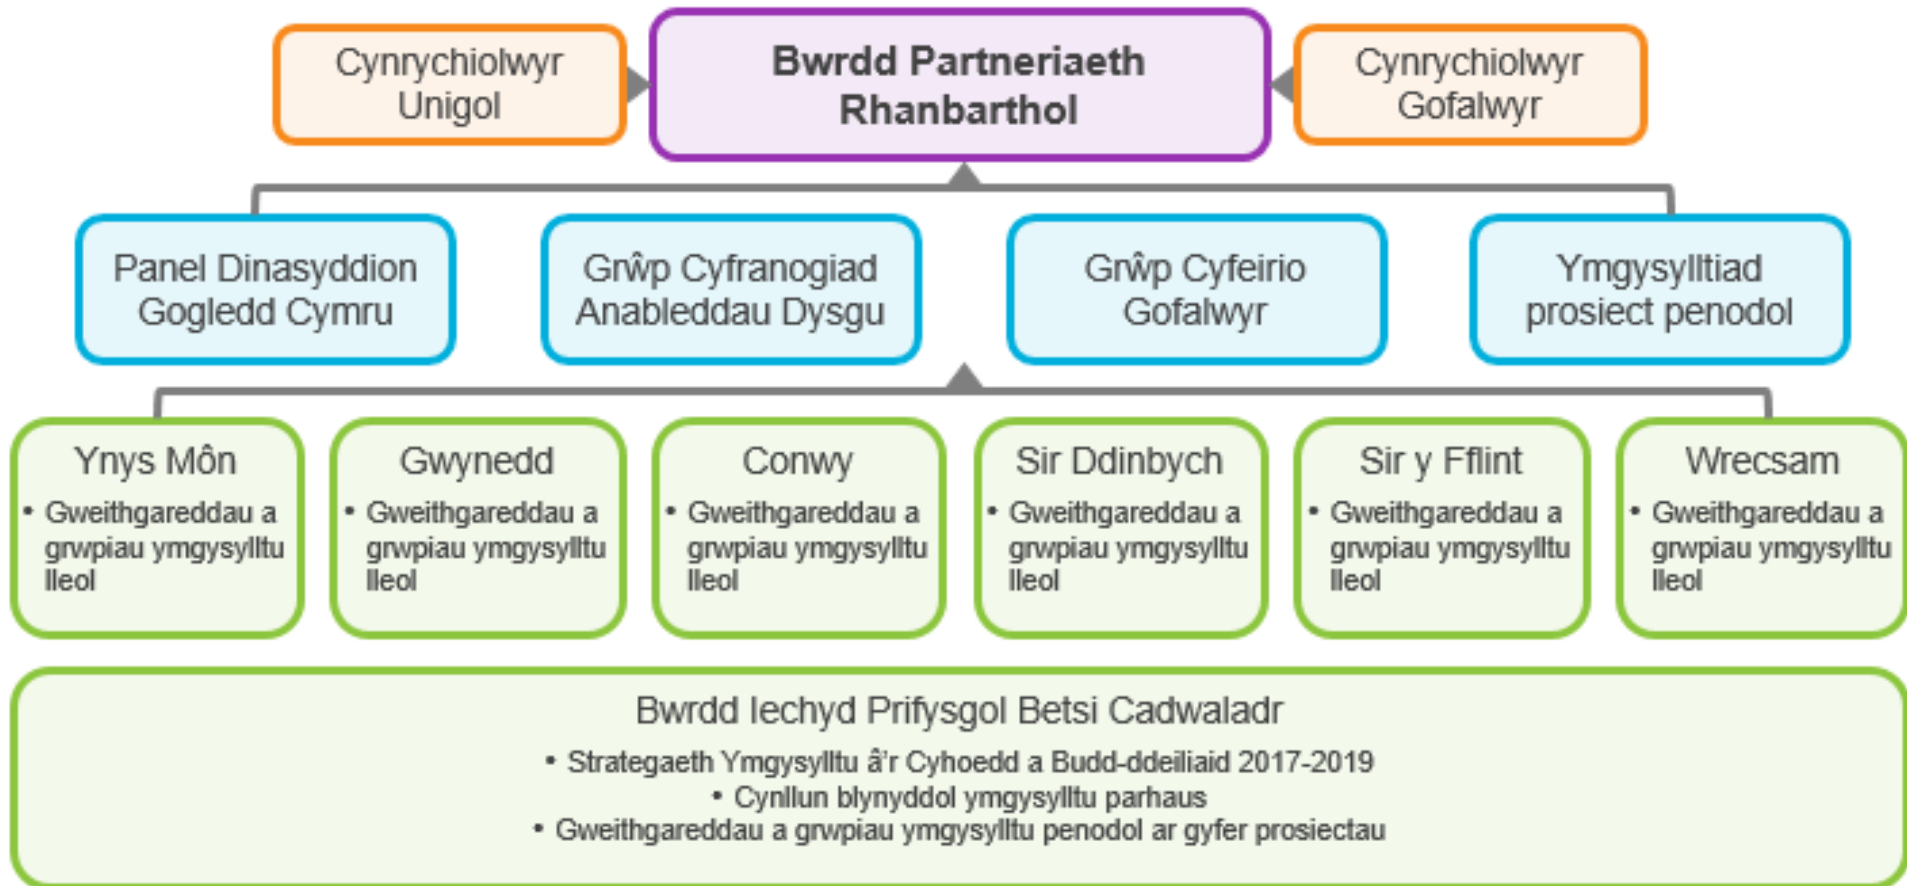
Cynrychiolwyr Unigol

Bwrdd Partneriaeth Rhanbarthol

Cynrychiolwyr Gofalwyr

Panel Dinasyddion Gogledd Cymru

Grŵp Cyfranogiad Anableddau Dysgu

Grŵp Cyfeirio Gofalwyr

Ymgysylltiad prosiect penodol

Ynys Môn
• Gweithgareddau a grwpiau ymgysylltu lleol

Gwynedd
• Gweithgareddau a grwpiau ymgysylltu lleol

Conwy
• Gweithgareddau a grwpiau ymgysylltu lleol

Sir Ddinbych
• Gweithgareddau a grwpiau ymgysylltu lleol

Sir y Fflint
• Gweithgareddau a grwpiau ymgysylltu lleol

Wrecsam
• Gweithgareddau a grwpiau ymgysylltu lleol

Bwrdd Iechyd Prifysgol Betsi Cadwaladr
• Strategaeth Ymgysylltu â'r Cyhoedd a Budd-ddeiliaid 2017-2019
• Cynllun blynyddol ymgysylltu parhaus
• Gweithgareddau a grwpiau ymgysylltu penodol ar gyfer prosiectau